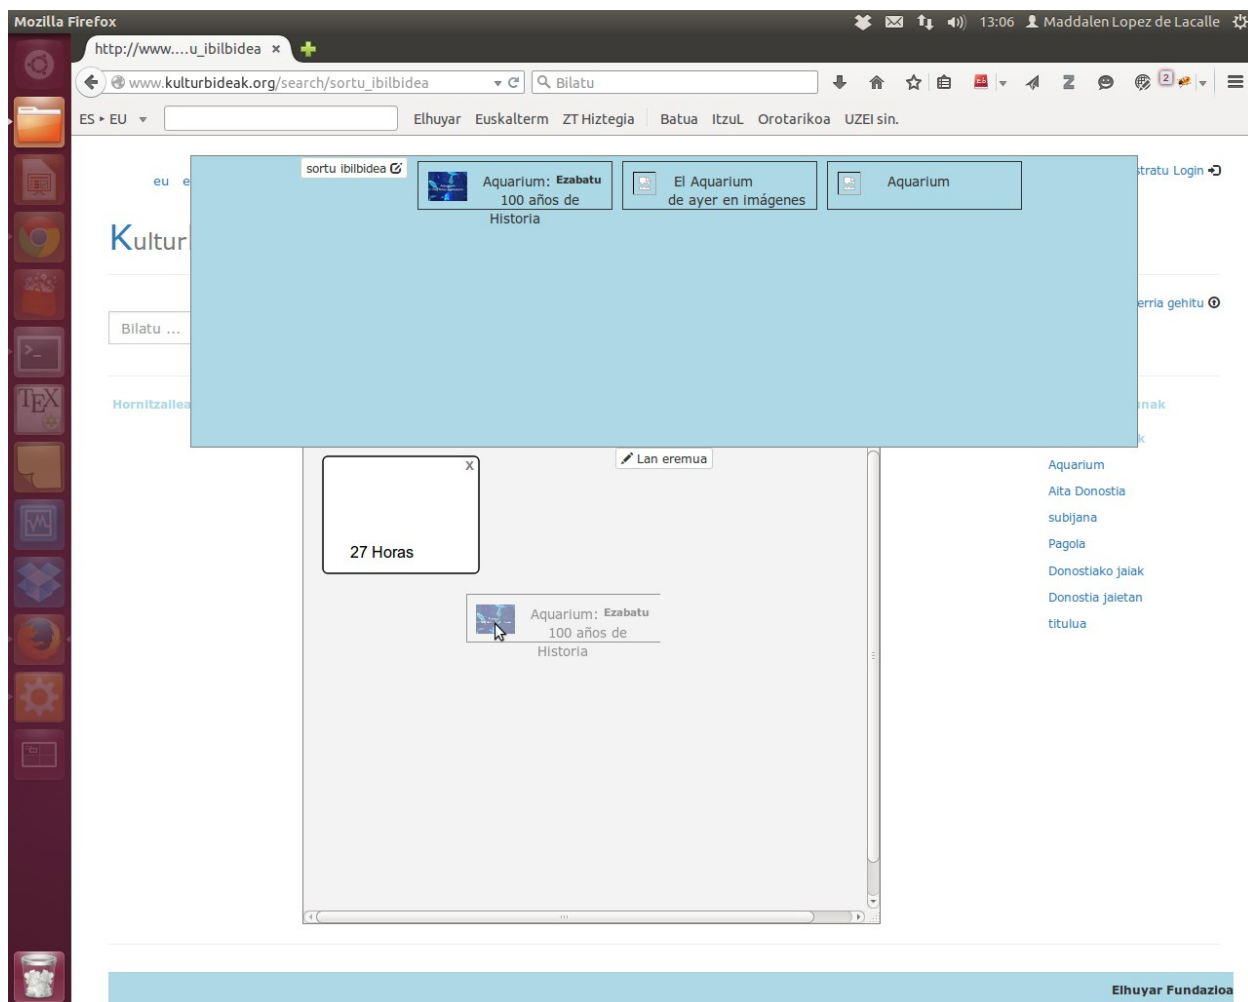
Mozilla Firefox

13:06 Maddalen Lopez de Lacalle

http://www....u_ibilbidea ×

www.kulturbideak.org/search/sortu_ibilbidea

Bilatu

2

ES ▸ EU

Elhuyar Euskalterm ZT Hiztegia Batua ItzuL Orotarikoa UZEI sin.

eu e

sortu ibilbidea

Aquarium: Ezabatu 100 años de Historia

El Aquarium de ayer en imágenes

Aquarium

stratu Login

Kultur

Bilatu ...

erria gehitu

Hornitzailea

nak

k

Lan eremua

X

27 Horas

Aquarium: Ezabatu 100 años de Historia

Aquarium

Aita Donostia

subijana

Pagola

Donostiako jaiak

Donostia jaietan

titulua

Elhuyar Fundazioa